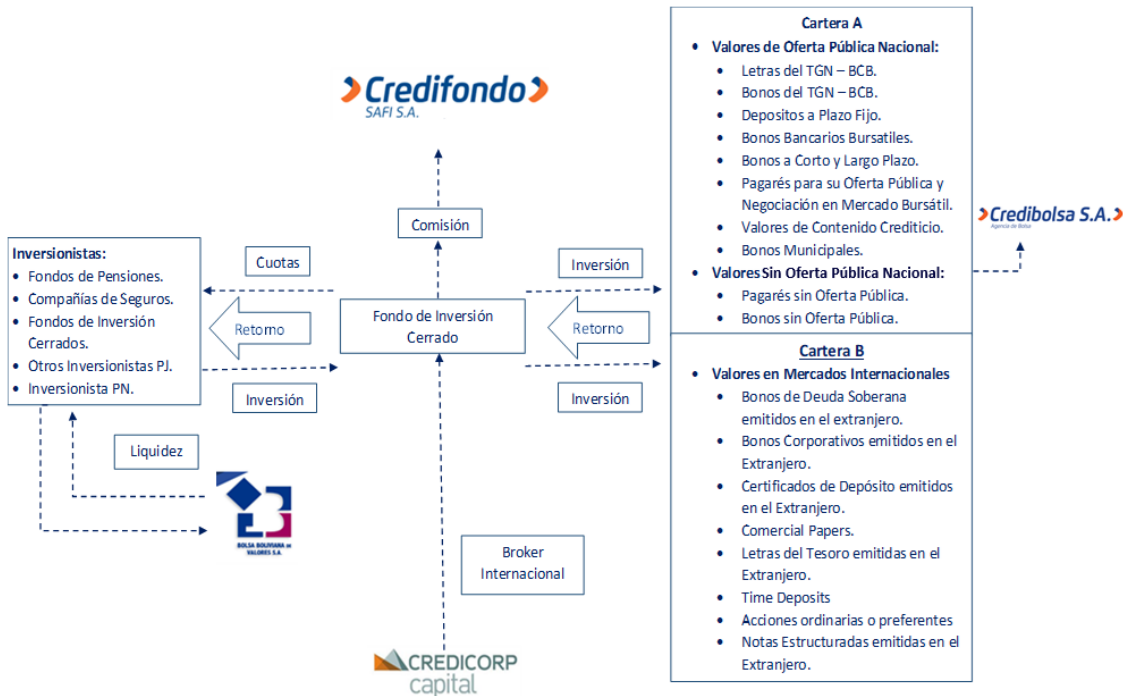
Credifondo
SAFI S.A.

Comisión

Inversionistas:
• Fondos de Pensiones.
• Compañías de Seguros.
• Fondos de Inversión Cerrados.
• Otros Inversionistas PJ.
• Inversionista PN.

Cuotas

Retorno

Inversión

Liquidez

BOLSA BOLIVIANA DE VALORES S.A.

Fondo de Inversión Cerrado

Inversión

Retorno

Inversión

Broker Internacional

CREDICORP capital

Cartera A
• Valores de Oferta Pública Nacional:
• Letras del TGN – BCB.
• Bonos del TGN – BCB.
• Depositos a Plazo Fijo.
• Bonos Bancarios Bursatiles.
• Bonos a Corto y Largo Plazo.
• Pagarés para su Oferta Pública y Negociación en Mercado Bursátil.
• Valores de Contenido Crediticio.
• Bonos Municipales.
• Valores Sin Oferta Pública Nacional:
• Pagarés sin Oferta Pública.
• Bonos sin Oferta Pública.

Credibolsa S.A.
Agencia de Bolsa

Cartera B
• Valores en Mercados Internacionales
• Bonos de Deuda Soberana emitidos en el extranjero.
• Bonos Corporativos emitidos en el Extranjero.
• Certificados de Depósito emitidos en el Extranjero.
• Comercial Papers.
• Letras del Tesoro emitidas en el Extranjero.
• Time Deposits
• Acciones ordinarias o preferentes
• Notas Estructuradas emitidas en el Extranjero.